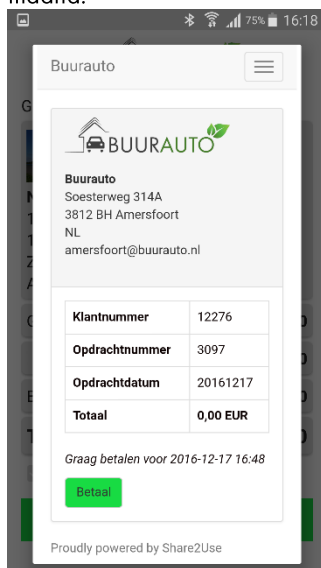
maand.

75% 16:18

Buurauto

BUURAUTO

Buurauto
Soesterweg 314A
3812 BH Amersfoort
NL
amersfoort@buurauto.nl

| Klantnummer | 12276 |
|---|---|
| Opdrachtnummer | 3097 |
| Opdrachtdatum | 20161217 |
| Totaal | 0,00 EUR |

Graag betalen voor 2016-12-17 16:48

Betaal

Proudly powered by Share2Use